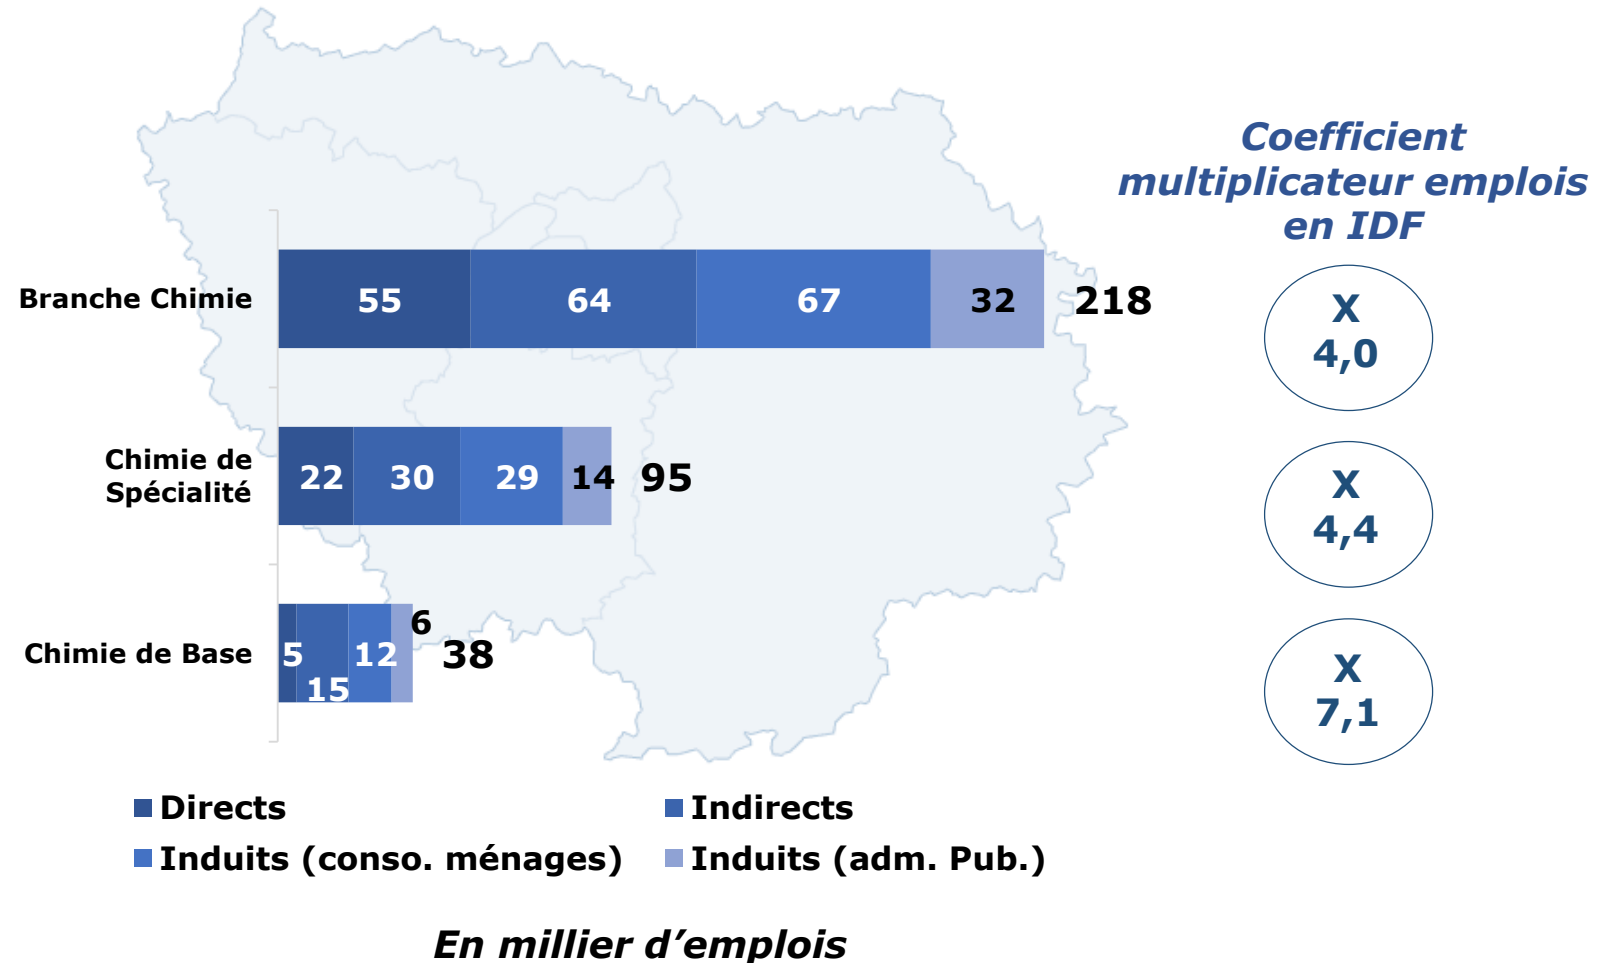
Coefficient multiplicateur emplois en IDF

Branche Chimie 55 64 67 32 218

X 4,0

Chimie de Spécialité 22 30 29 14 95

X 4,4

Chimie de Base 5 15 12 6 38

X 7,1

Directs
Indirects
Induits (conso. ménages)
Induits (adm. Pub.)

En millier d’emplois